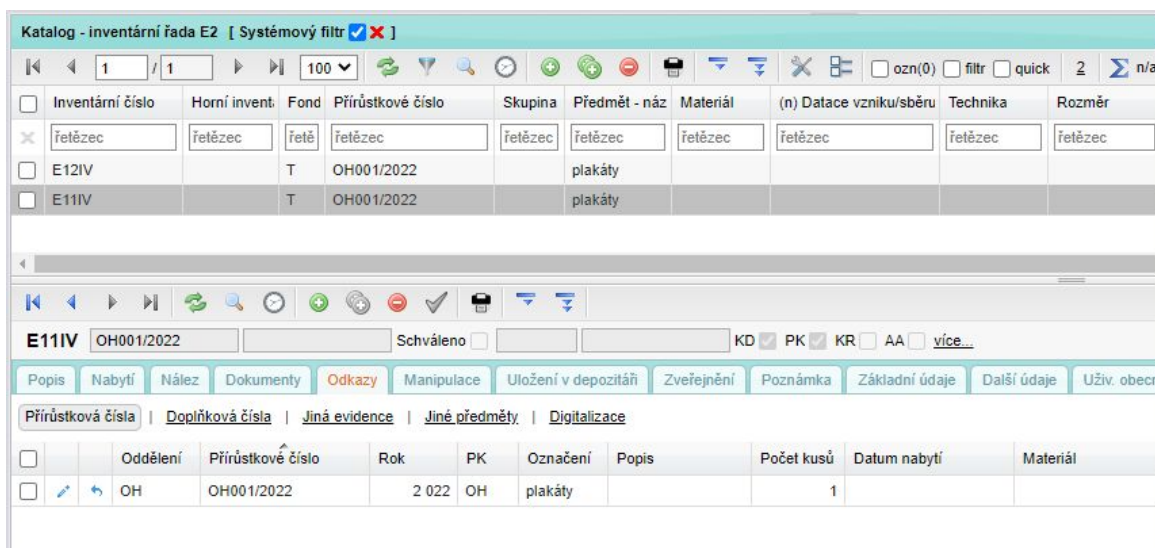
Katalog - inventární řada E2 [ Systémový filtr ]

1 / 1 100 ozn(0) filtr quick 2 n/a

| | Inventární číslo | Horní invent | Fond | Přírůstkové číslo | Skupina | Předmět - náz | Materiál | (n) Datace vzniku/sběru | Technika | Rozměr |
|---|---|---|---|---|---|---|---|---|---|---|
| | řetězec | řetězec | řetě | řetězec | řetězec | řetězec | řetězec | řetězec | řetězec | řetězec |
| | E12IV | | T | OH001/2022 | | plakáty | | | | |
| | E11IV | | T | OH001/2022 | | plakáty | | | | |

E11IV OH001/2022 Schváleno KD PK KR AA více...

Popis | Nabytí | Nález | Dokumenty | Odkazy | Manipulace | Uložení v depozitáři | Zveřejnění | Poznámka | Základní údaje | Další údaje | Uživ. obecn

Přírůstková čísla | Doplňková čísla | Jiná evidence | Jiné předměty | Digitalizace

| | | | Oddělení | Přírůstkové číslo | Rok | PK | Označení | Popis | Počet kusů | Datum nabytí | Materiál |
|---|---|---|---|---|---|---|---|---|---|---|---|
| | | | OH | OH001/2022 | 2 022 | OH | plakáty | | 1 | | |